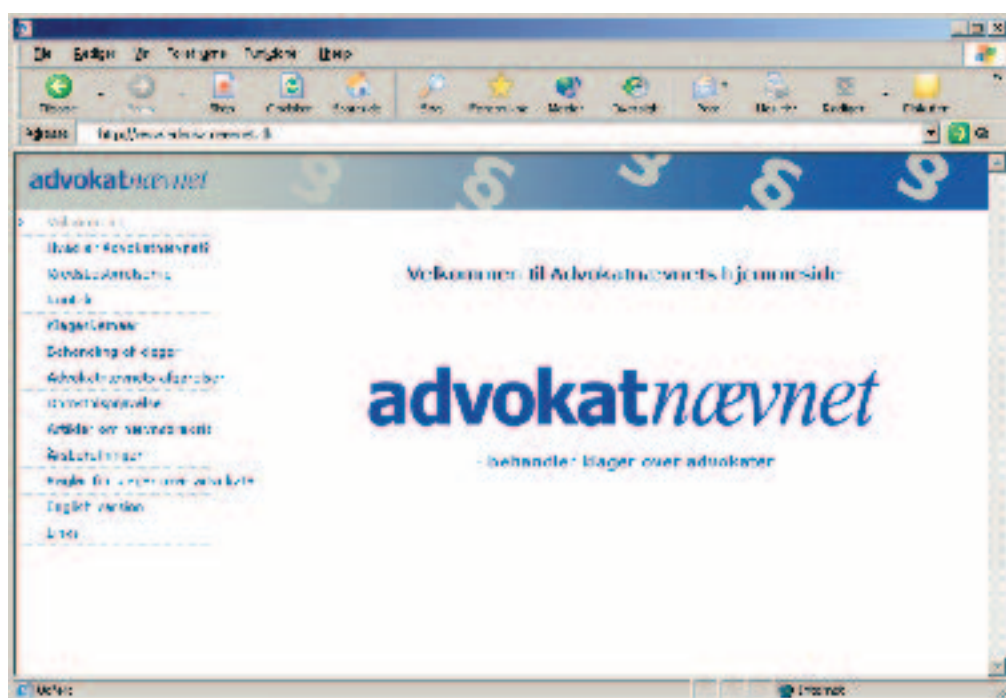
Filer Rediger Vis Foretrukne Funktioner Hjælp

Tilbage Frem Stop Opdater Startside Søg Foretrukne Medier Oversigt Mail Udskriv Rediger Diskuter

Adresse http://www.advokatnaevnet.dk

advokatnævnet

Velkommen
Om Advokatnævnet
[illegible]
Kontakt
Klageformular
Behandling af klager
Advokatnævnets afgørelser
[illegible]
Artikler om nævnets praksis
Årsberetninger
Regler for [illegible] advokater
English version
Links

Velkommen til Advokatnævnets hjemmeside

advokatnævnet

- behandler klager over advokater

Udført

Internet